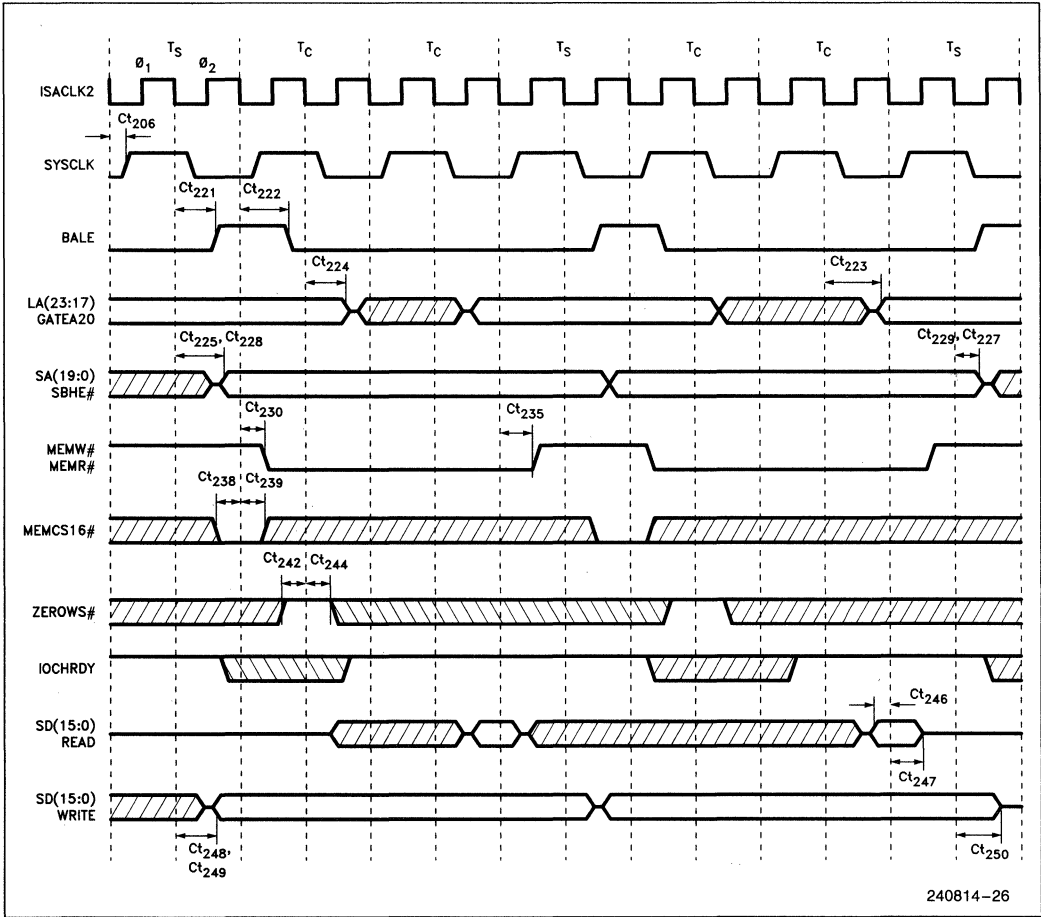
$T_S$ $Ø_1$ $Ø_2$ $T_C$ $T_C$ $T_S$ $T_C$ $T_C$ $T_S$

ISACLK2

$Ct_{206}$

SYSCLK

$Ct_{221}$ $Ct_{222}$

BALE

$Ct_{224}$ $Ct_{223}$

LA(23:17) GATEA20

$Ct_{225}$, $Ct_{228}$ $Ct_{229}$, $Ct_{227}$

SA(19:0) SBHE#

$Ct_{230}$ $Ct_{235}$

MEMW# MEMR#

$Ct_{238}$ $Ct_{239}$

MEMCS16#

$Ct_{242}$ $Ct_{244}$

ZEROWS#

IOCHRDY

$Ct_{246}$

SD(15:0) READ

$Ct_{247}$

SD(15:0) WRITE

$Ct_{248}$, $Ct_{249}$ $Ct_{250}$

240814–26